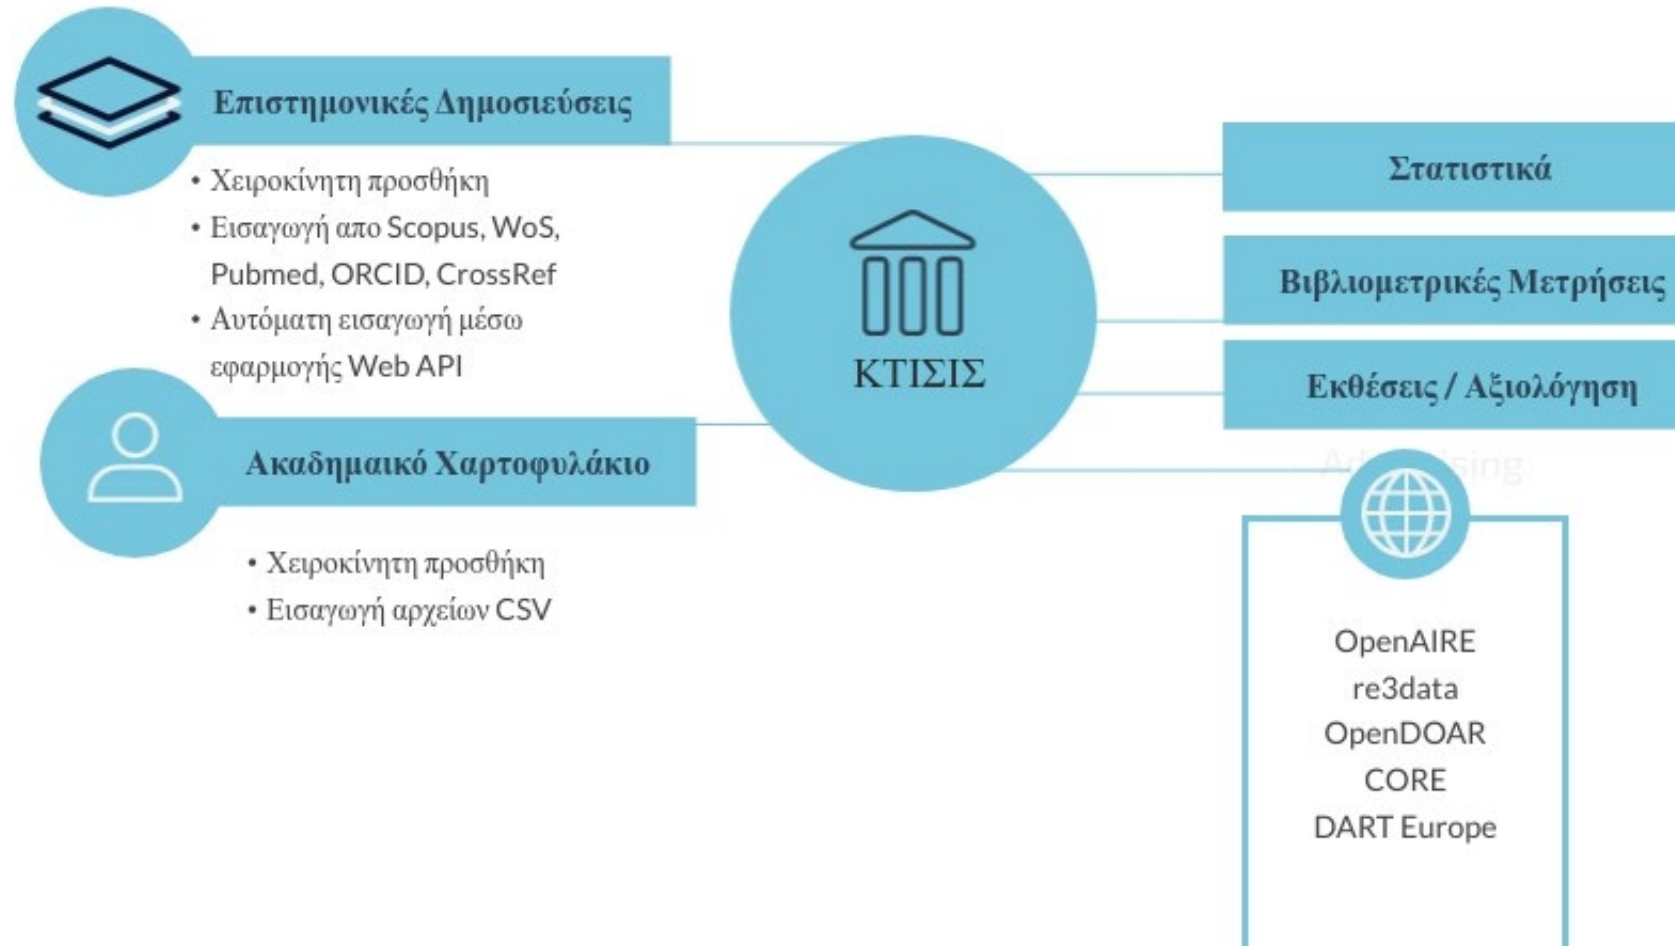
Επιστημονικές Δημοσιεύσεις

• Χειροκίνητη προσθήκη
• Εισαγωγή απο Scopus, WoS, Pubmed, ORCID, CrossRef
• Αυτόματη εισαγωγή μέσω εφαρμογής Web API

Ακαδημαϊκό Χαρτοφυλάκιο

• Χειροκίνητη προσθήκη
• Εισαγωγή αρχείων CSV

ΚΤΙΣΙΣ

Στατιστικά

Βιβλιομετρικές Μετρήσεις

Εκθέσεις / Αξιολόγηση

Advertising

OpenAIRE
re3data
OpenDOAR
CORE
DART Europe